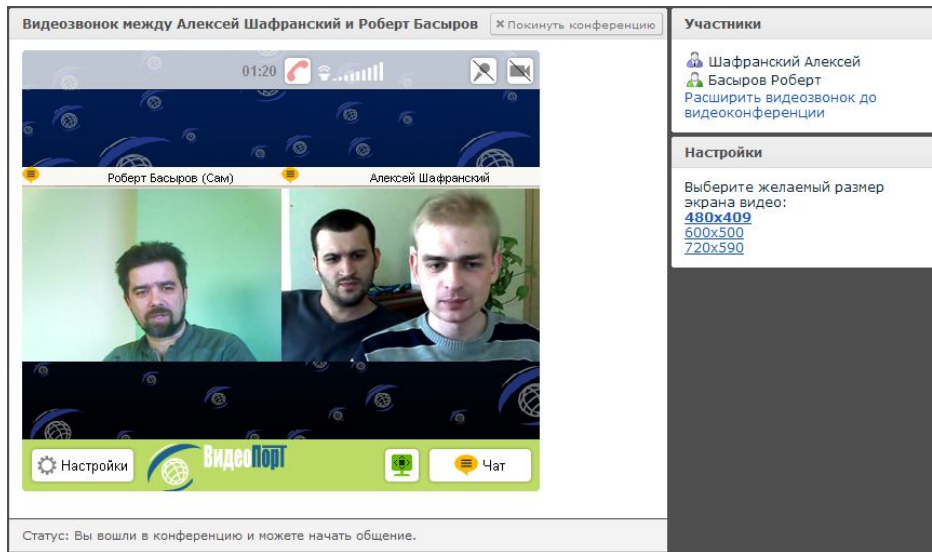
Видеозвонок между Алексей Шафранский и Роберт Басыров

× Покинуть конференцию

01:20

Роберт Басыров (Сам)

Алексей Шафранский

Настройки

ВидеоПорт

Чат

Статус: Вы вошли в конференцию и можете начать общение.

Участники

Шафранский Алексей
Басыров Роберт
Расширить видеозвонок до видеоконференции

Настройки

Выберите желаемый размер экрана видео:
480x409
600x500
720x590